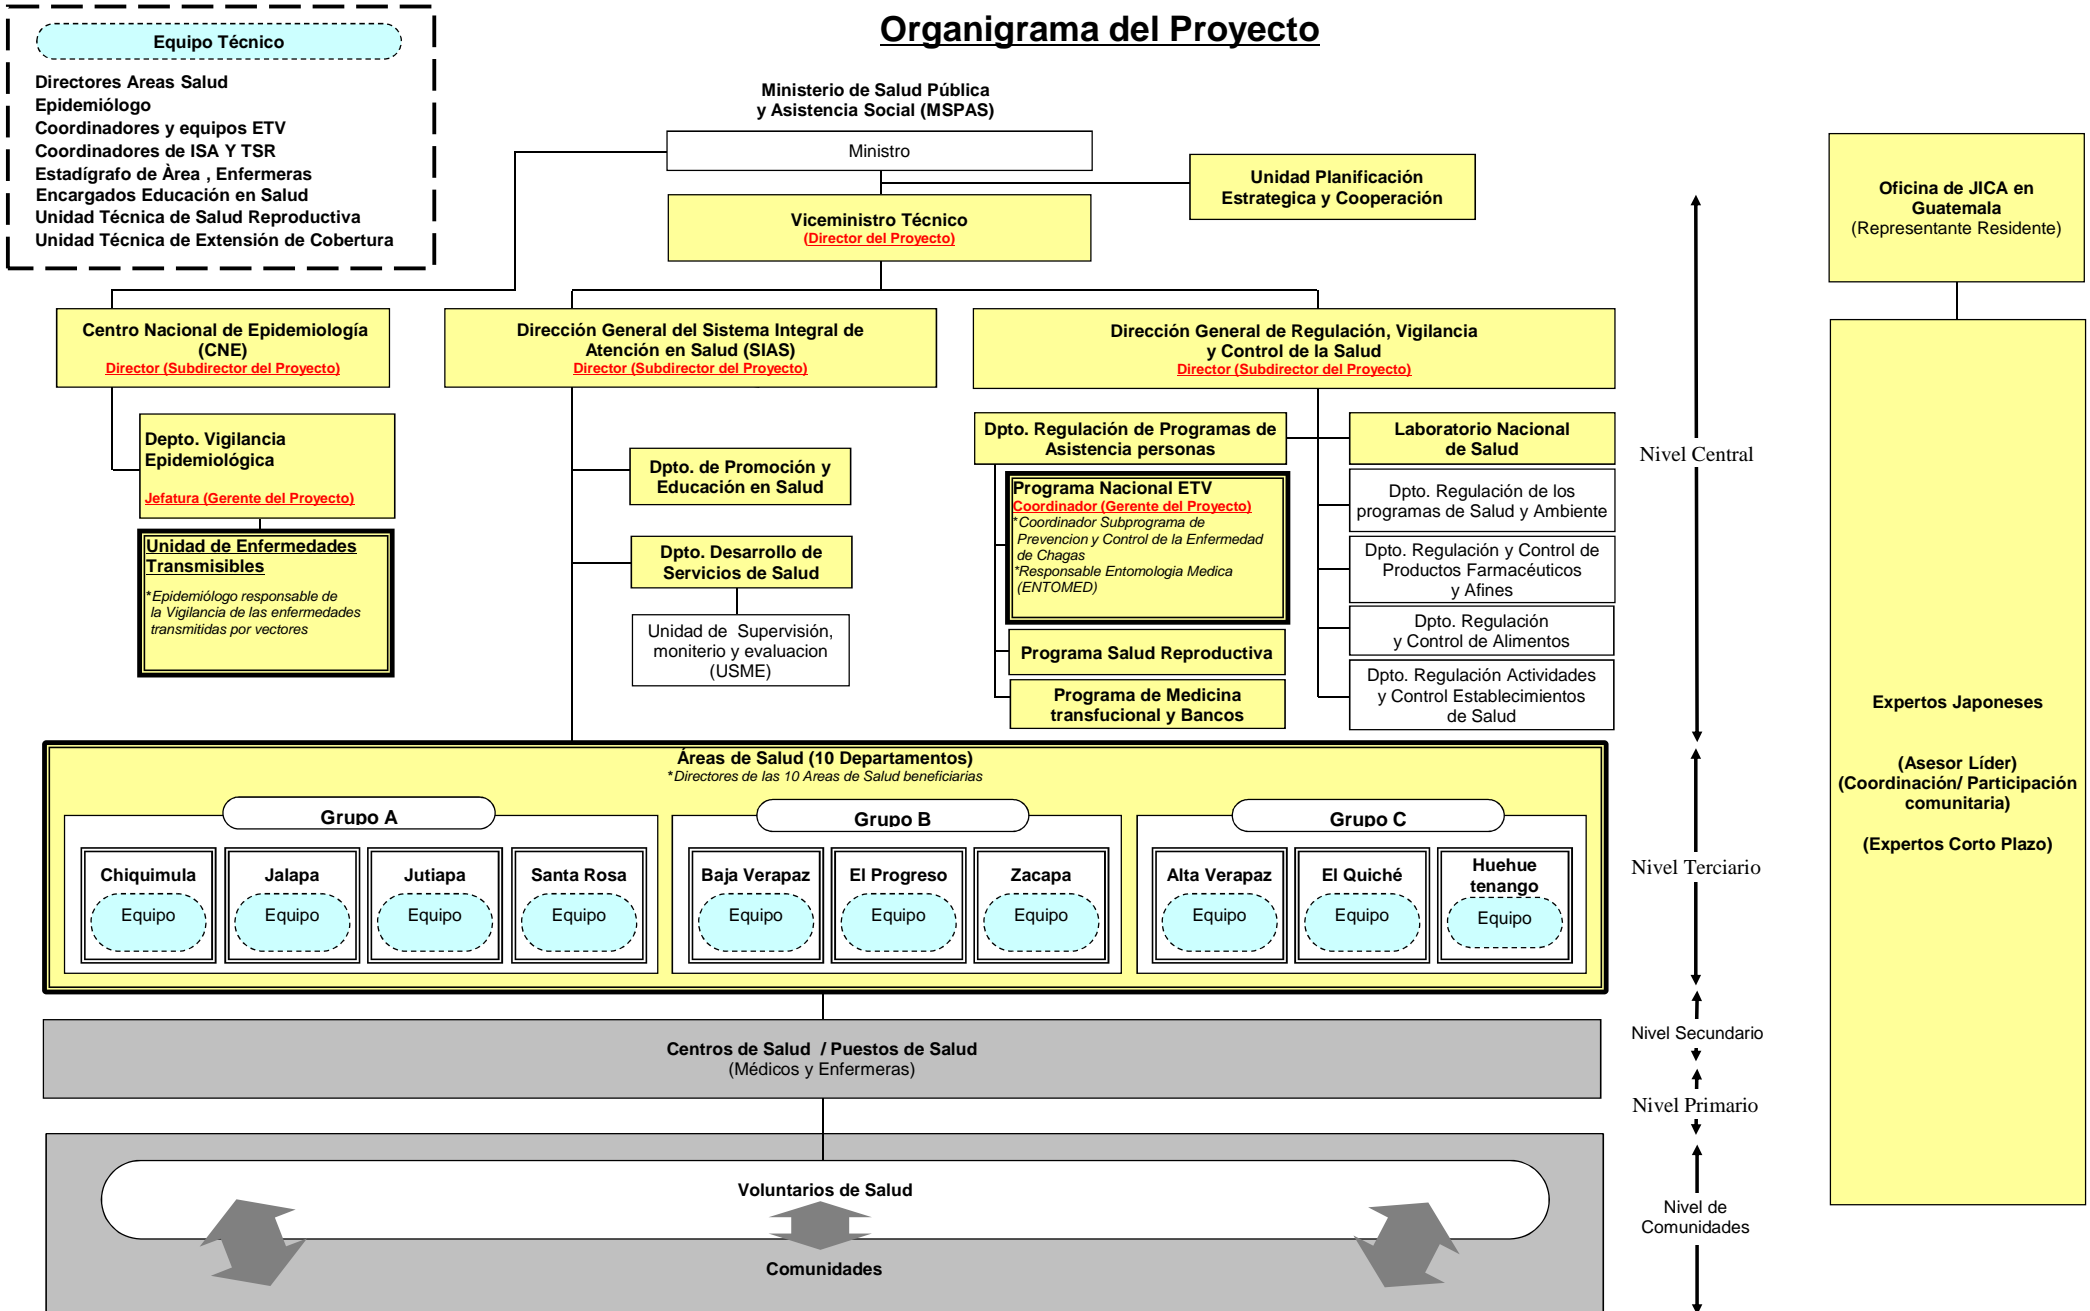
Equipo Técnico

Directores Areas Salud
Epidemiólogo
Coordinadores y equipos ETV
Coordinadores de ISA Y TSR
Estadígrafo de Área , Enfermeras
Encargados Educación en Salud
Unidad Técnica de Salud Reproductiva
Unidad Técnica de Extensión de Cobertura

Organigrama del Proyecto

Ministerio de Salud Pública y Asistencia Social (MSPAS)

Ministro

Unidad Planificación Estrategica y Cooperación

Viceministro Técnico
(Director del Proyecto)

Oficina de JICA en Guatemala
(Representante Residente)

Centro Nacional de Epidemiología (CNE)
Director (Subdirector del Proyecto)

Dirección General del Sistema Integral de Atención en Salud (SIAS)
Director (Subdirector del Proyecto)

Dirección General de Regulación, Vigilancia y Control de la Salud
Director (Subdirector del Proyecto)

Depto. Vigilancia Epidemiológica
Jefatura (Gerente del Proyecto)

Unidad de Enfermedades Transmisibles
*Epidemiólogo responsable de la Vigilancia de las enfermedades transmitidas por vectores

Dpto. de Promoción y Educación en Salud

Dpto. Desarrollo de Servicios de Salud

Unidad de Supervisión, moniterio y evaluacion (USME)

Dpto. Regulación de Programas de Asistencia personas

Programa Nacional ETV
Coordinador (Gerente del Proyecto)
*Coordinador Subprograma de Prevencion y Control de la Enfermedad de Chagas
*Responsable Entomologia Medica (ENTOMED)

Programa Salud Reproductiva

Programa de Medicina transfucional y Bancos

Laboratorio Nacional de Salud

Dpto. Regulación de los programas de Salud y Ambiente

Dpto. Regulación y Control de Productos Farmacéuticos y Afines

Dpto. Regulación y Control de Alimentos

Dpto. Regulación Actividades y Control Establecimientos de Salud

Nivel Central

Expertos Japoneses

(Asesor Líder)
(Coordinación/ Participación comunitaria)

(Expertos Corto Plazo)

Áreas de Salud (10 Departamentos)
*Directores de las 10 Areas de Salud beneficiarias

Grupo A
Chiquimula
Equipo
Jalapa
Equipo
Jutiapa
Equipo
Santa Rosa
Equipo

Grupo B
Baja Verapaz
Equipo
El Progreso
Equipo
Zacapa
Equipo

Grupo C
Alta Verapaz
Equipo
El Quiché
Equipo
Huehue tenango
Equipo

Nivel Terciario

Centros de Salud / Puestos de Salud
(Médicos y Enfermeras)

Nivel Secundario

Nivel Primario

Voluntarios de Salud

Comunidades

Nivel de Comunidades